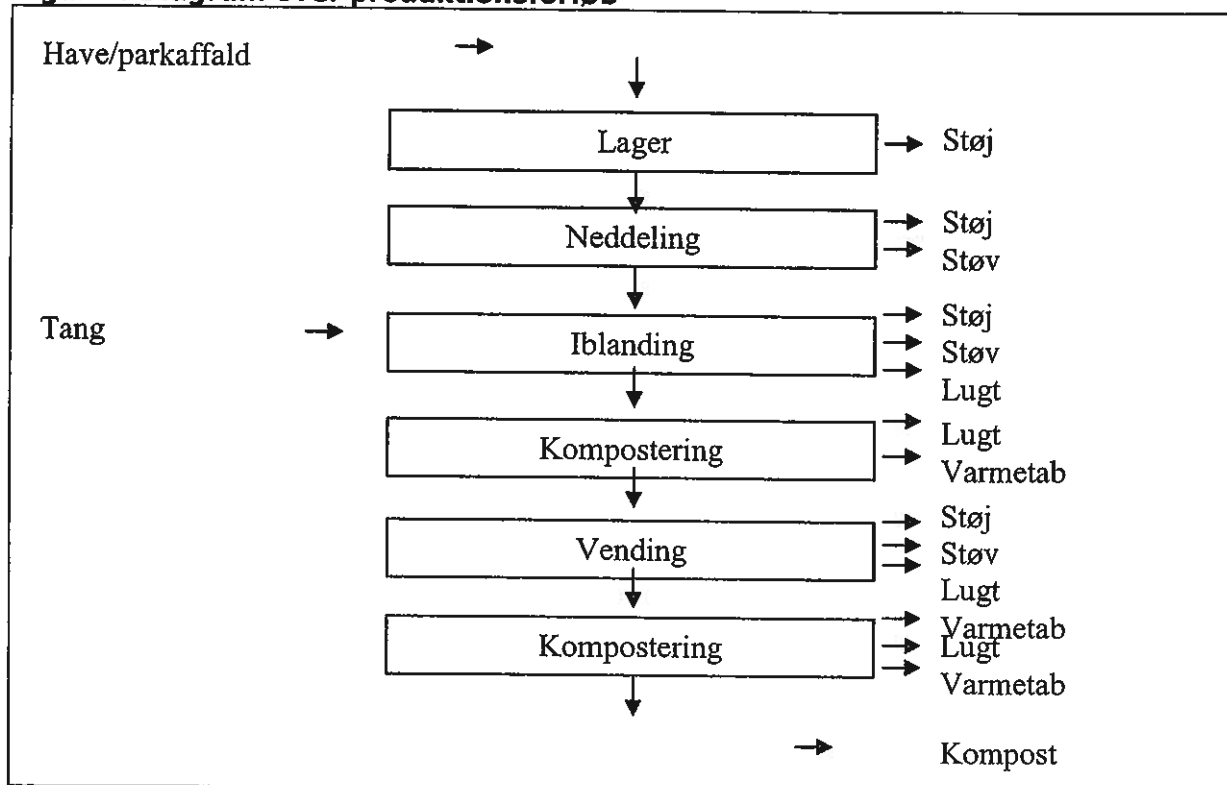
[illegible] produktionsforløb

Have/parkaffald

Lager

Støj

Neddeling

Støj
Støv

Tang

Iblanding

Støj
Støv
Lugt

Kompostering

Lugt
Varmetab

Vending

Støj
Støv
Lugt

Kompostering

Varmetab
Lugt
Varmetab

Kompost